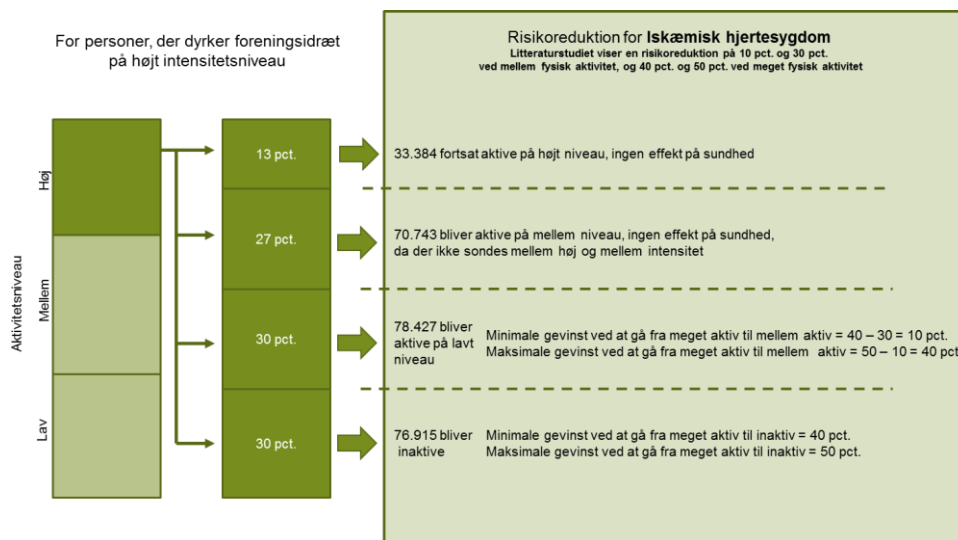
For personer, der dyrker foreningsidræt på højt intensitetsniveau

Risikoreduktion for **Iskæmisk hjertesygdom**
Litteraturstudiet viser en risikoreduktion på 10 pct. og 30 pct. ved mellem fysisk aktivitet, og 40 pct. og 50 pct. ved meget fysisk aktivitet

Aktivitetsniveau

Høj

Mellem

Lav

13 pct.

33.384 fortsat aktive på højt niveau, ingen effekt på sundhed

27 pct.

70.743 bliver aktive på mellem niveau, ingen effekt på sundhed, da der ikke sondes mellem høj og mellem intensitet

30 pct.

78.427 bliver aktive på lavt niveau

Minimale gevinst ved at gå fra meget aktiv til mellem aktiv = 40 – 30 = 10 pct.
Maksimale gevinst ved at gå fra meget aktiv til mellem aktiv = 50 – 10 = 40 pct

30 pct.

76.915 bliver inaktive

Minimale gevinst ved at gå fra meget aktiv til inaktiv = 40 pct.
Maksimale gevinst ved at gå fra meget aktiv til inaktiv = 50 pct.